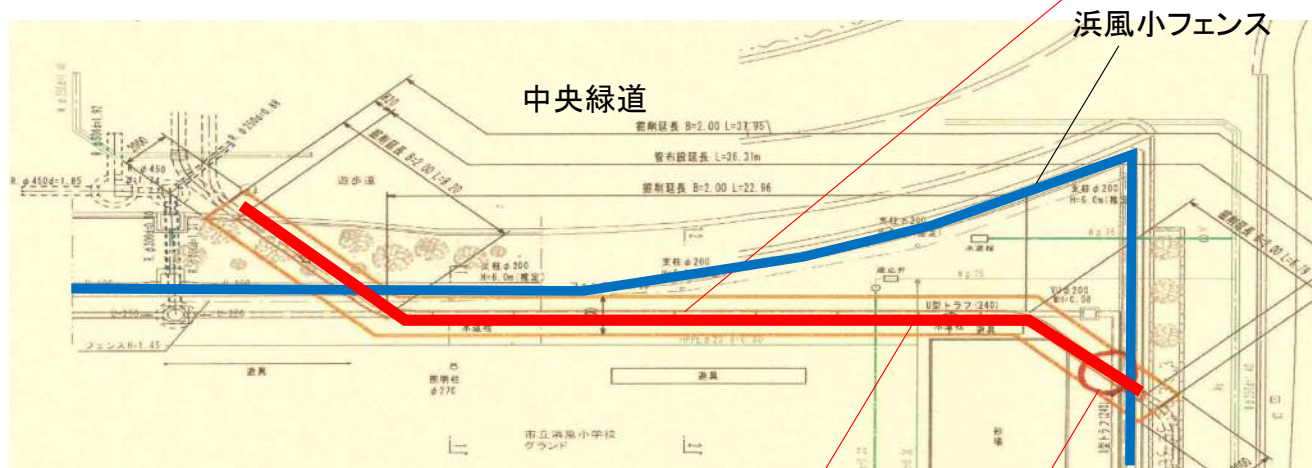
浜風小フェンス

中央緑道

舗装延長 B=2.00 L=37.95

管布設延長 L=36.31m

舗装延長 B=2.00 L=22.96

遊歩道

支柱 φ200 H=6.0m(推定)

支柱 φ200

支柱 φ200

支柱 φ200 H=6.0m(推定)

U型トラフ(240)

フェンス H=1.45

遊具

遊具

照明柱 φ270

市立浜風小学校 グランド

砂場